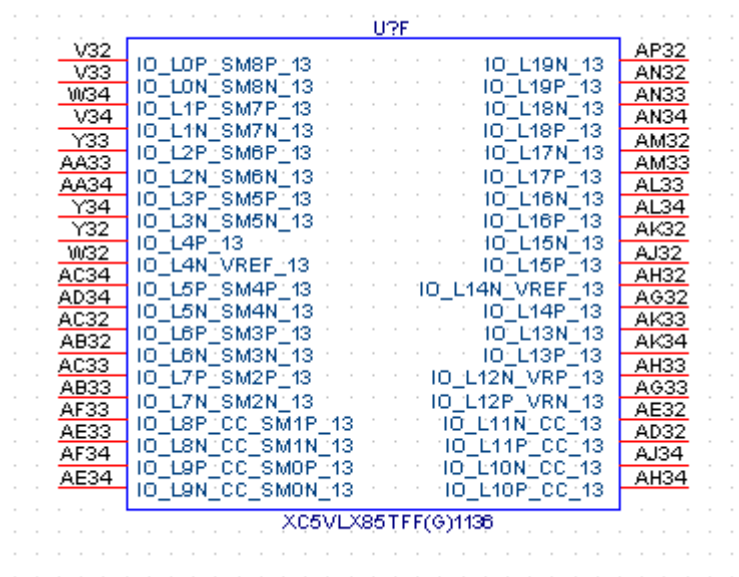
U?F

V32 IO_L0P_SM8P_13
V33 IO_L0N_SM8N_13
W34 IO_L1P_SM7P_13
V34 IO_L1N_SM7N_13
Y33 IO_L2P_SM6P_13
AA33 IO_L2N_SM6N_13
AA34 IO_L3P_SM5P_13
Y34 IO_L3N_SM5N_13
Y32 IO_L4P_13
W32 IO_L4N_VREF_13
AC34 IO_L5P_SM4P_13
AD34 IO_L5N_SM4N_13
AC32 IO_L6P_SM3P_13
AB32 IO_L6N_SM3N_13
AC33 IO_L7P_SM2P_13
AB33 IO_L7N_SM2N_13
AF33 IO_L8P_CC_SM1P_13
AE33 IO_L8N_CC_SM1N_13
AF34 IO_L9P_CC_SM0P_13
AE34 IO_L9N_CC_SM0N_13

IO_L19N_13 AP32
IO_L19P_13 AN32
IO_L18N_13 AN33
IO_L18P_13 AN34
IO_L17N_13 AM32
IO_L17P_13 AM33
IO_L16N_13 AL33
IO_L16P_13 AL34
IO_L15N_13 AK32
IO_L15P_13 AJ32
IO_L14N_VREF_13 AH32
IO_L14P_13 AG32
IO_L13N_13 AK33
IO_L13P_13 AK34
IO_L12N_VRP_13 AH33
IO_L12P_VRN_13 AG33
IO_L11N_CC_13 AE32
IO_L11P_CC_13 AD32
IO_L10N_CC_13 AJ34
IO_L10P_CC_13 AH34

XC5VLX85TFF(G)1136